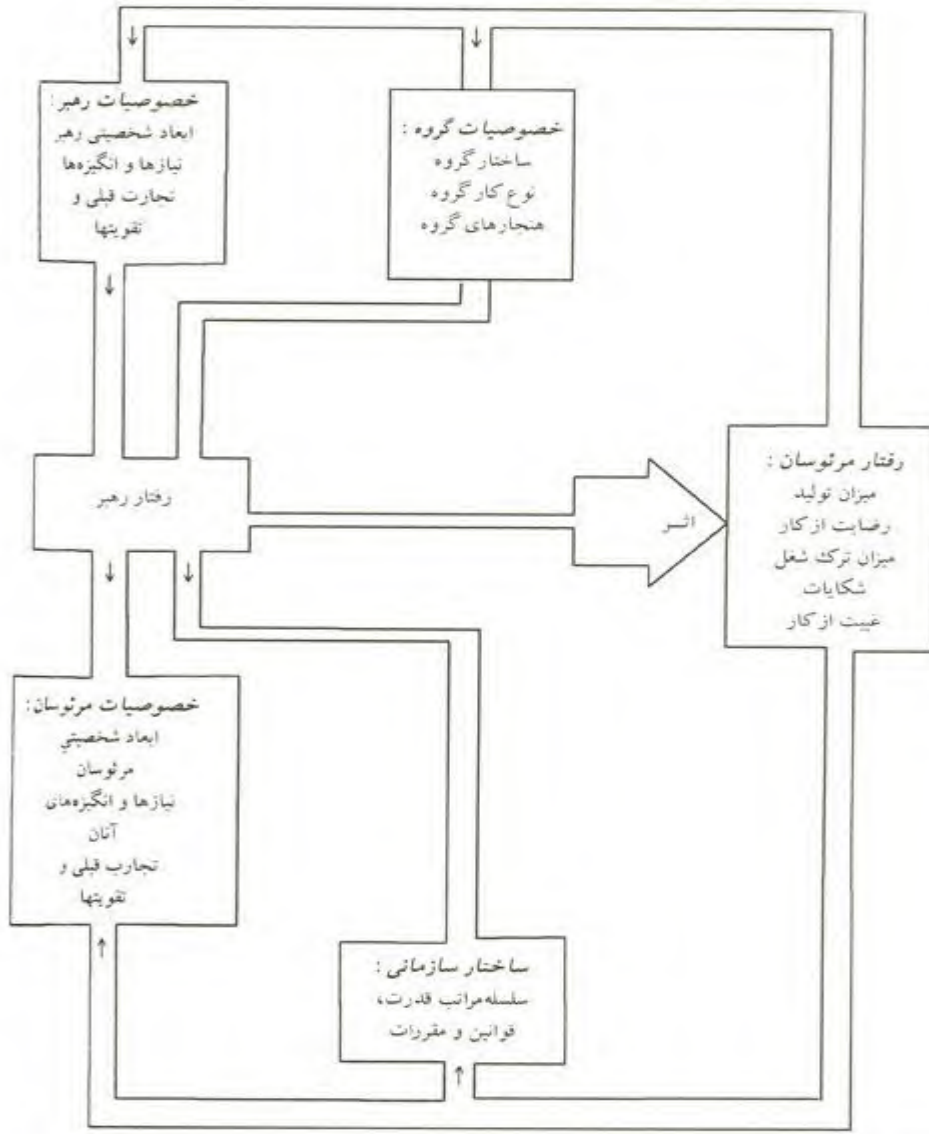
خصوصیات رهبر:
ابعاد شخصیتی رهبر
نیازها و انگیزه‌ها
تجارت قبلی و
تقویتها

خصوصیات گروه:
ساختار گروه
نوع کار گروه
هنجارهای گروه

رفتار رهبر

اثر

رفتار مرئوسان:
میزان تولید
رضایت از کار
میزان ترک شغل
شکایات
غیبت از کار

خصوصیات مرئوسان:
ابعاد شخصیتی
مرئوسان
نیازها و انگیزه‌های
آنان
تجارب قبلی و
تقویتها

ساختار سازمانی:
سلسله‌مراتب قدرت،
قوانین و مقررات